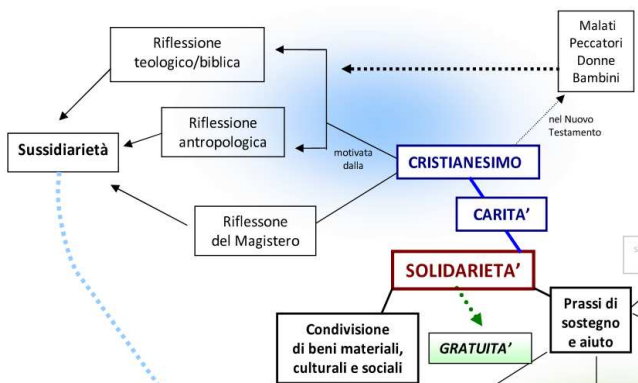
Riflessione teologico/biblica

Malati
Peccatori
Donne
Bambini

Riflessione antropologica

nel Nuovo Testamento

Sussidiarietà

motivata dalla

CRISTIANESIMO

CARITA'

Riflessone del Magistero

SOLIDARIETA'

Prassi di sostegno e aiuto

Condivisione di beni materiali, culturali e sociali

GRATUITA'